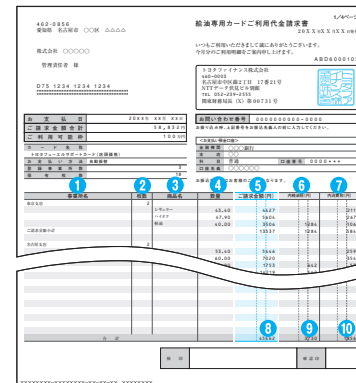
1/4ページ

462-0856
愛知県 名古屋市 ○○区 △△△△

株式会社 ○○○○

管理責任者 様

075 1234 1234 1234

給油専用カードご利用代金請求書

20X X 年 X X 月 X X 日

いつもご利用いただきまして誠にありがとうございます。
今月分のご利用明細をご案内申し上げます。

ABD600001

トヨタファイナンス株式会社
450-0003
名古屋市中区錦2丁目 17番21号
NTTデータ伏見ビル 9階
TEL 052-239-2355
関東財務局長（1）第00731号

| お支払日 | 20XX年 XX月 XX日 |
|---|---|
| ご請求金額合計 | 58,832円 |
| ご利用可能額 | 100,000円 |

お問い合わせ番号 0000-0000-0000

| 番号 | 名前 |
|---|---|
| トヨタフリーエネルギーカード（給油専用） | |
| お支払い方法 | |
| 口座番号 | 0000*** |

| 1 | 2 | 3 | 4 | 5 | 6 | 7 |
|---|---|---|---|---|---|---|
| ご利用者名 | 伝票 | 商品名 | 数量 | ご請求金額（円） | 内税額（円） | 内消費税（円） |
| | | レギュラー | 43.40 | 4527 | | 211 |
| | | ハイオク | 47.90 | 5604 | | 278 |
| | | 軽油 | 60.00 | 3506 | 1284 | 166 |
| | | | 60.00 | 13537 | 1284 | 655 |
| | | | 53.40 | 5546 | | 259 |
| | | | 60.00 | 7520 | | 354 |
| | | | | 1753 | 842 | 89 |
| | | | 60.00 | 3000 | | |
| 合計 | | | | 45854 | 4830 | 2284 |

8 9 10